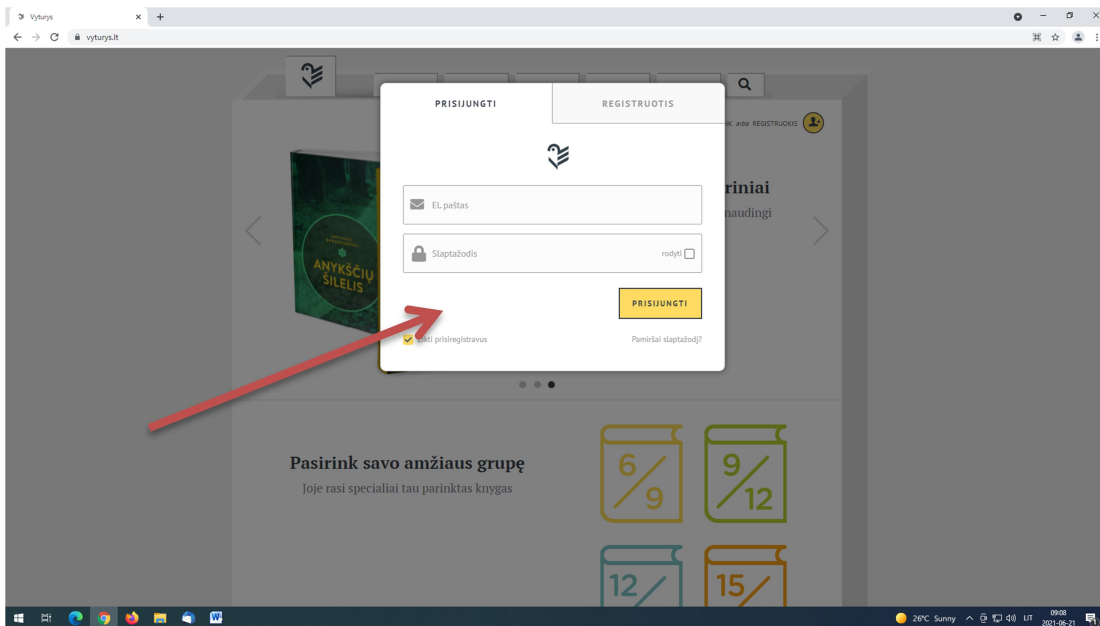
Vyturys

vyturys.lt

PRISIJUNGTI

REGISTRUOTIS

NK arba REGISTRUOKIS

EL paštas

Slaptažodis

rodyti

PRISIJUNGTI

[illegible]kti prisiregistravus

Pamiršai slaptažodį?

ANTANAS BARANAUSKAS

ANYKŠČIŲ ŠILELIS

riniai

naudingi

Pasirink savo amžiaus grupę

Joje rasi specialiai tau parinktas knygas

$\frac{6}{9}$

$\frac{9}{12}$

12

15

26°C Sunny

LIT

09:08

2021-06-21